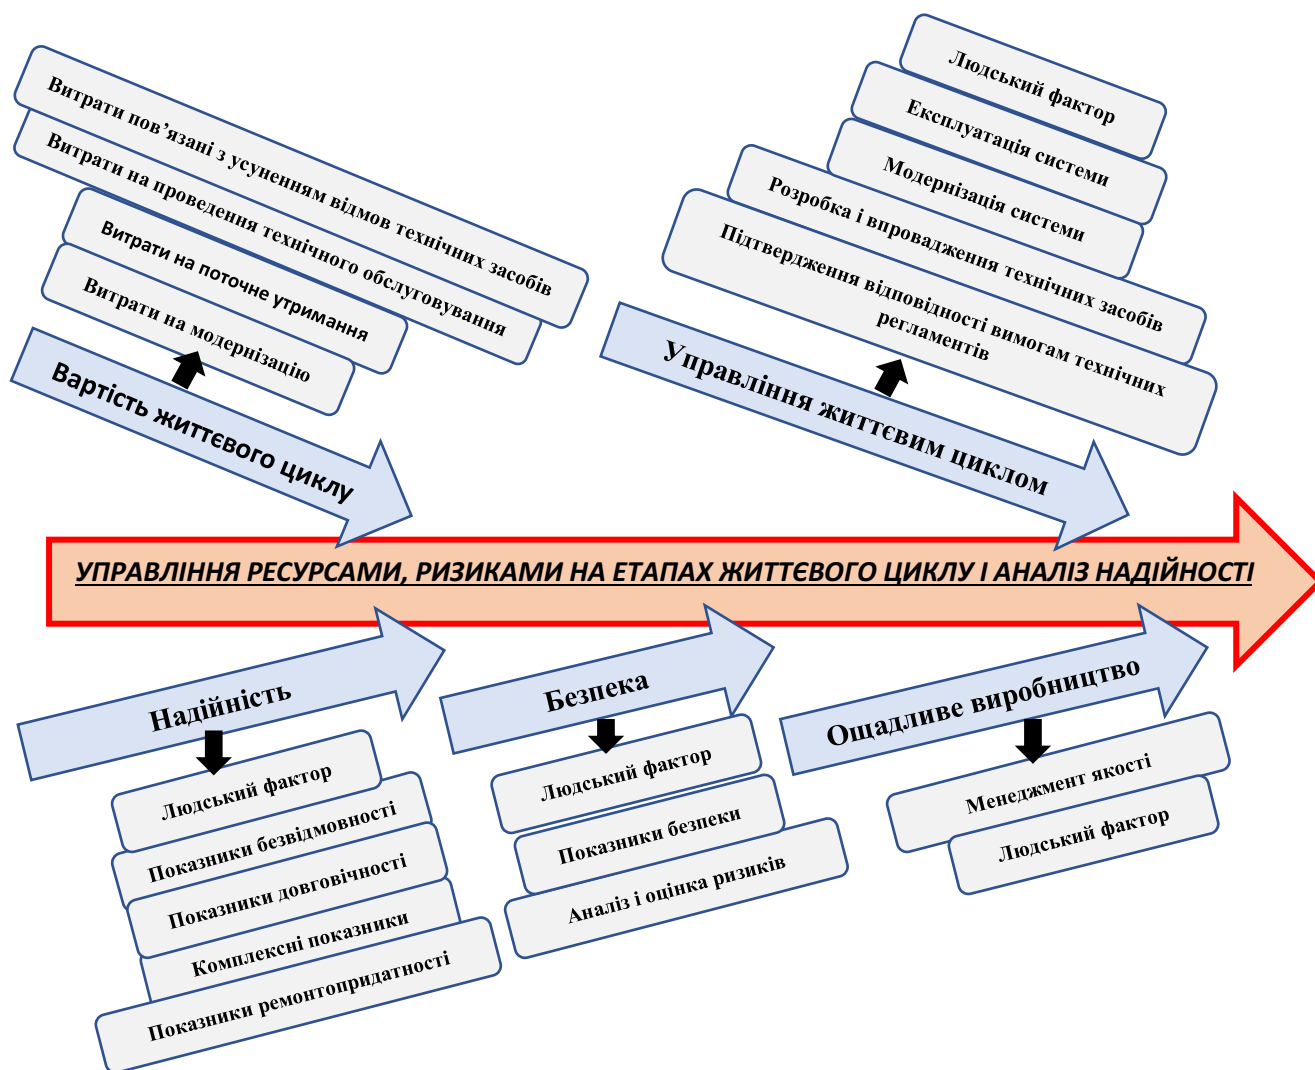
Витрати пов'язані з усуненням відмов технічних засобів
Витрати на проведення технічного обслуговування
Витрати на поточне утримання
Витрати на модернізацію
Вартість життєвого циклу

Людський фактор
Експлуатація системи
Модернізація системи
Розробка і впровадження технічних засобів
Підтвердження відповідності вимогам технічних регламентів
Управління життєвим циклом

УПРАВЛІННЯ РЕСУРСАМИ, РИЗИКАМИ НА ЕТАПАХ ЖИТТЄВОГО ЦИКЛУ І АНАЛІЗ НАДІЙНОСТІ

Надійність
Людський фактор
Показники безвідмовності
Показники довговічності
Комплексні показники
Показники ремонтопридатності

Безпека
Людський фактор
Показники безпеки
Аналіз і оцінка ризиків

Ощадливе виробництво
Менеджмент якості
Людський фактор